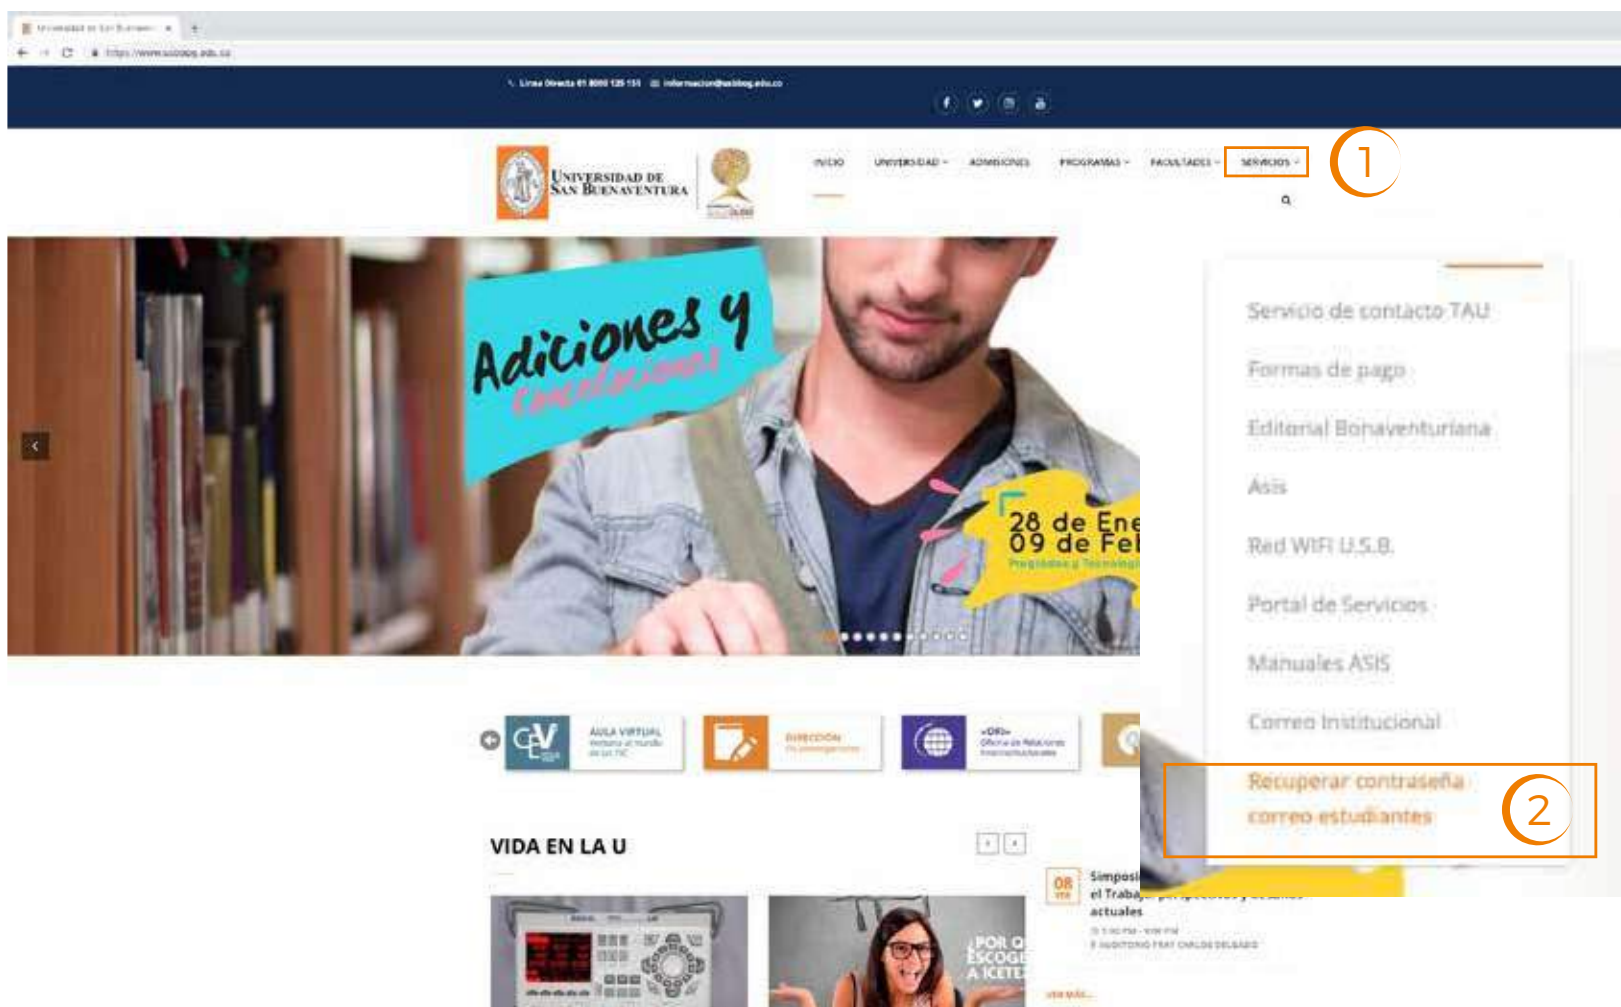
Universidad de San Buenaventura × +

https://www.usbbog.edu.co

Línea Directa 01 8000 125 151 informacion@usbbog.edu.co

Universidad de San Buenaventura

INICIO UNIVERSIDAD ADMISIONES PROGRAMAS FACULTADES SERVICIOS

1

Servicio de contacto TAU

Formas de pago

Editorial Bonaventuriana

Asis

Red WIFI U.S.B.

Portal de Servicios

Manuales ASIS

Correo Institucional

Recuperar contraseña correo estudiantes

2

Adiciones y cancelaciones

28 de Ene
09 de Feb

AULA VIRTUAL

DIRECCIÓN

ORI

VIDA EN LA U

08

Simposi
el Traba
actuales

POR Q
ESCOGE
A ICETE

VER MÁS